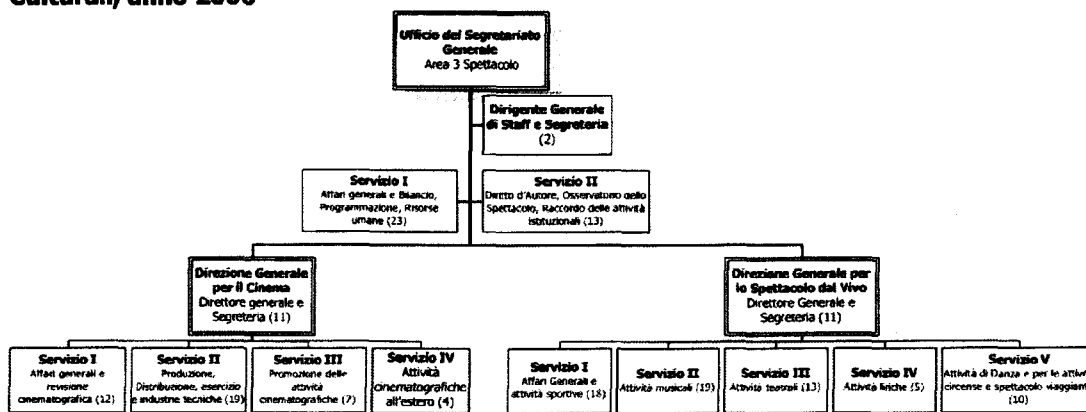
Culturali, anno 2006

Ufficio del Segretariato Generale
Area 3 Spettacolo

Dirigente Generale di Staff e Segreteria
(2)

Servizio I
Affari generali e Bilancio, Programmazione, Risorse umane (23)

Servizio II
Diritto d'Autore, Osservatorio dello Spettacolo, Raccordo delle attività istituzionali (13)

Direzione Generale per il Cinema
Direttore generale e Segreteria (11)

Direzione Generale per lo Spettacolo dal Vivo
Direttore Generale e Segreteria (11)

Servizio I
Affari generali e revisione cinematografica (12)

Servizio II
Produzione, Distribuzione, esercizio e industrie tecniche (19)

Servizio III
Promozione delle attività cinematografiche (7)

Servizio IV
Attività cinematografiche all'estero (4)

Servizio I
Affari Generali e attività sportive (18)

Servizio II
Attività musicali (19)

Servizio III
Attività teatrali (13)

Servizio IV
Attività liriche (5)

Servizio V
Attività di Danza e per le attività circense e spettacolo viaggiante (10)